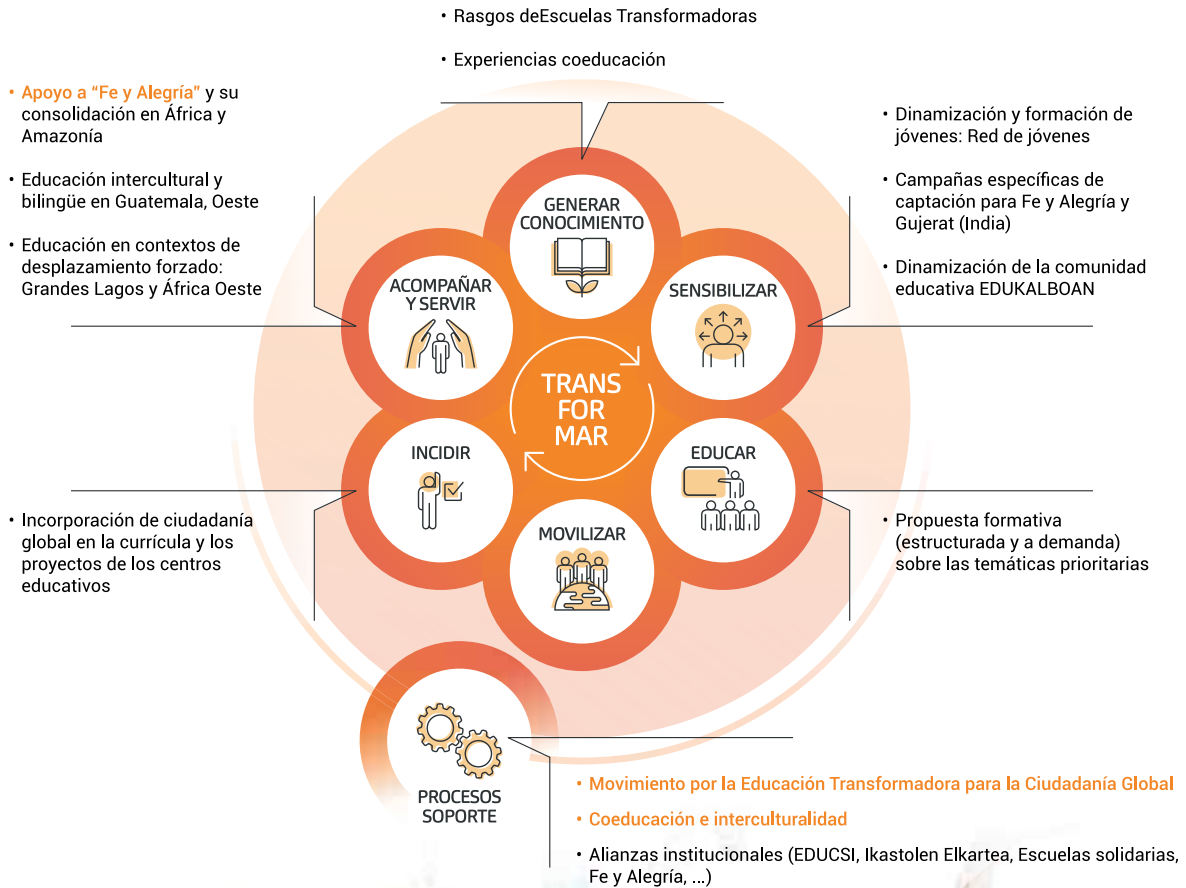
• Rasgos deEscuelas Transformadoras

• Experiencias coeducación

• Apoyo a “Fe y Alegría” y su consolidación en África y Amazonía

• Educación intercultural y bilingüe en Guatemala, Oeste

• Educación en contextos de desplazamiento forzado: Grandes Lagos y África Oeste

• Dinamización y formación de jóvenes: Red de jóvenes

• Campañas específicas de captación para Fe y Alegría y Gujerat (India)

• Dinamización de la comunidad educativa EDUKALBOAN

GENERAR CONOCIMIENTO

ACOMPAÑAR Y SERVIR

SENSIBILIZAR

TRANS FOR MAR

INCIDIR

EDUCAR

MOVILIZAR

• Incorporación de ciudadanía global en la currícula y los proyectos de los centros educativos

• Propuesta formativa (estructurada y a demanda) sobre las temáticas prioritarias

PROCESOS SOPORTE

• Movimiento por la Educación Transformadora para la Ciudadanía Global

• Coeducación e interculturalidad

• Alianzas institucionales (EDUCSI, Ikastolen Elkartea, Escuelas solidarias, Fe y Alegría, ...)